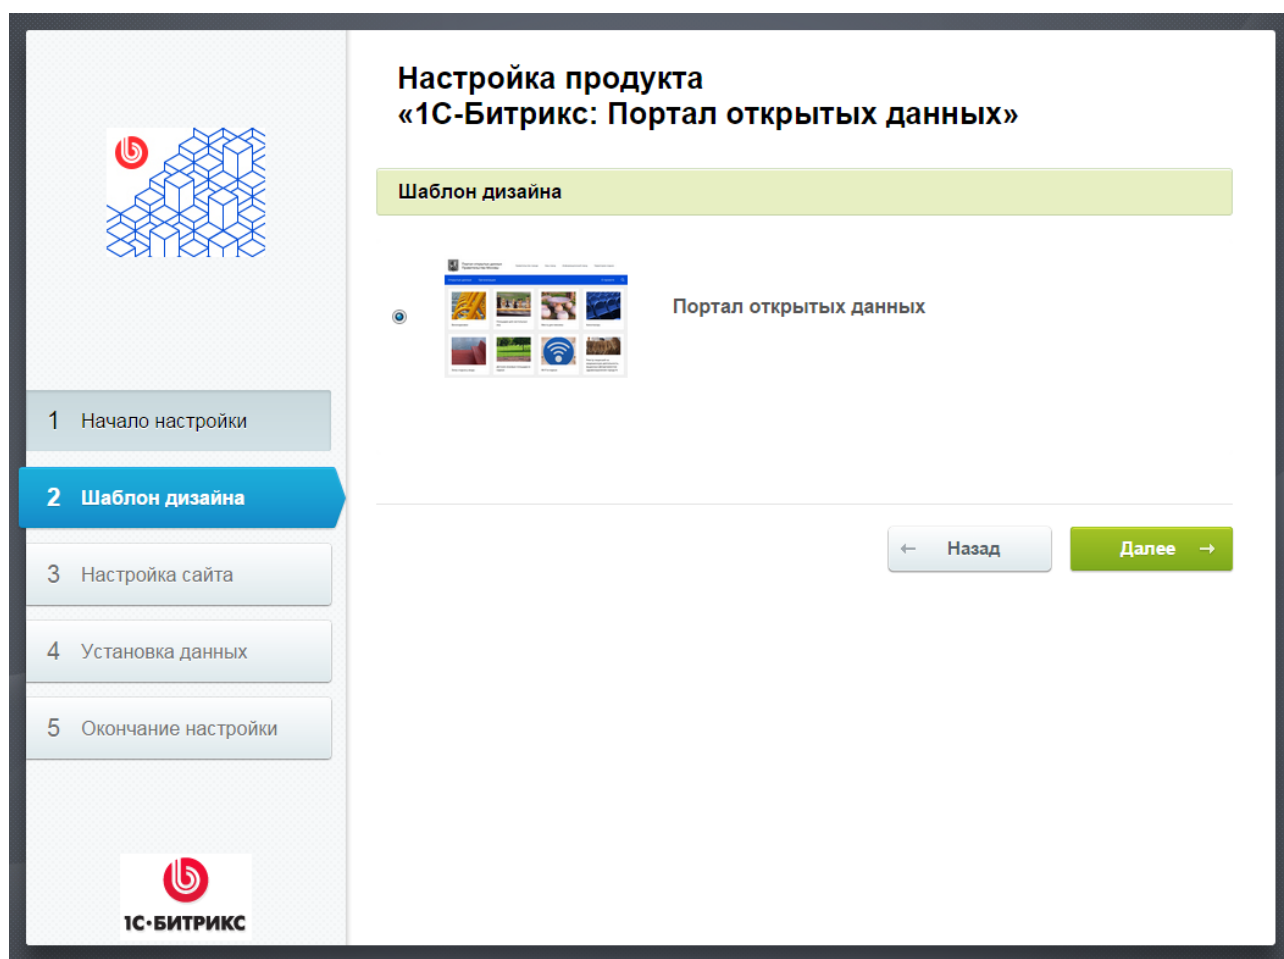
Настройка продукта
«1С-Битрикс: Портал открытых данных»

Шаблон дизайна

Портал открытых данных

← Назад

Далее →

1 Начало настройки

2 Шаблон дизайна

3 Настройка сайта

4 Установка данных

5 Окончание настройки

1С-БИТРИКС